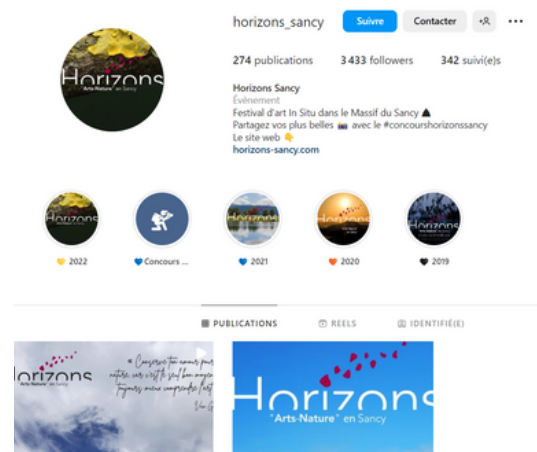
horizons_sancy Suivre Contacter

274 publications 3 433 followers 342 suivi(e)s

Horizons Sancy
Évènement
Festival d'art In Situ dans le Massif du Sancy
Partagez vos plus belles avec le #concourshorizonssancy
Le site web
horizons-sancy.com

Horizons "Arts-Nature" en Sancy

2022 Concours ... 2021 2020 2019

PUBLICATIONS REELS IDENTIFIÉ(E)

Horizons "Arts-Nature" en Sancy

« Conserve ton amour pour la nature, car c'est le seul bon moyen de toujours mieux comprendre l'art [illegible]

Horizons "Arts-Nature" en Sancy